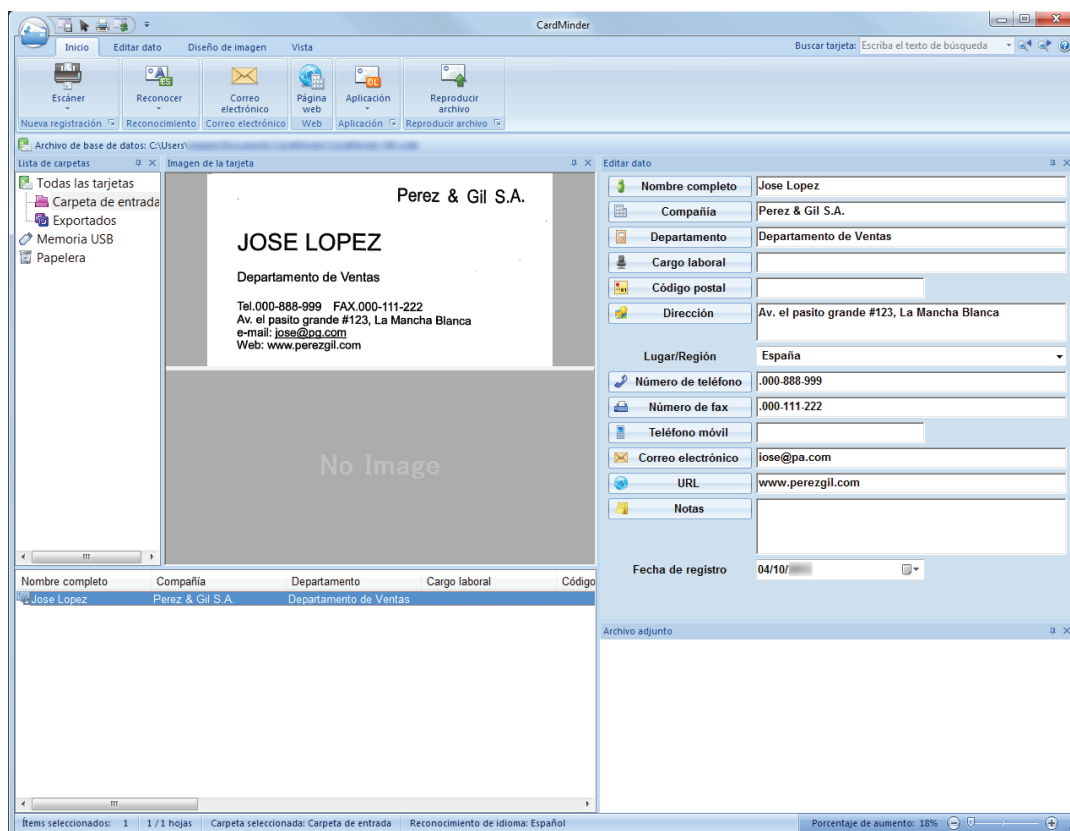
CardMinder

Inicio | Editar dato | Diseño de imagen | Vista

Buscar tarjeta: Escriba el texto de búsqueda

Escáner | Reconocer | Correo electrónico | Página web | Aplicación | Reproducir archivo

Nueva registración | Reconocimiento | Correo electrónico | Web | Aplicación | Reproducir archivo

Archivo de base de datos: C:\Users\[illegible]

Lista de carpetas

Todas las tarjetas
Carpeta de entrada
Exportados
Memoria USB
Papelera

Imagen de la tarjeta

Perez & Gil S.A.

JOSE LOPEZ

Departamento de Ventas

Tel.000-888-999 FAX.000-111-222
Av. el pasito grande #123, La Mancha Blanca
e-mail: jose@pg.com
Web: www.perezgil.com

No Image

Editar dato

| | |
|---|---|
| Nombre completo | Jose Lopez |
| Compañía | Perez & Gil S.A. |
| Departamento | Departamento de Ventas |
| Cargo laboral | |
| Código postal | |
| Dirección | Av. el pasito grande #123, La Mancha Blanca |
| Lugar/Región | España |
| Número de teléfono | .000-888-999 |
| Número de fax | .000-111-222 |
| Teléfono móvil | |
| Correo electrónico | iose@pa.com |
| URL | www.perezgil.com |
| Notas | |
| Fecha de registro | 04/10/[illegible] |

| Nombre completo | Compañía | Departamento | Cargo laboral | Código |
|---|---|---|---|---|
| Jose Lopez | Perez & Gil S.A. | Departamento de Ventas | | |

Archivo adjunto

Ítems seleccionados: 1 | 1 / 1 hojas | Carpeta seleccionada: Carpeta de entrada | Reconocimiento de idioma: Español | Porcentaje de aumento: 18%